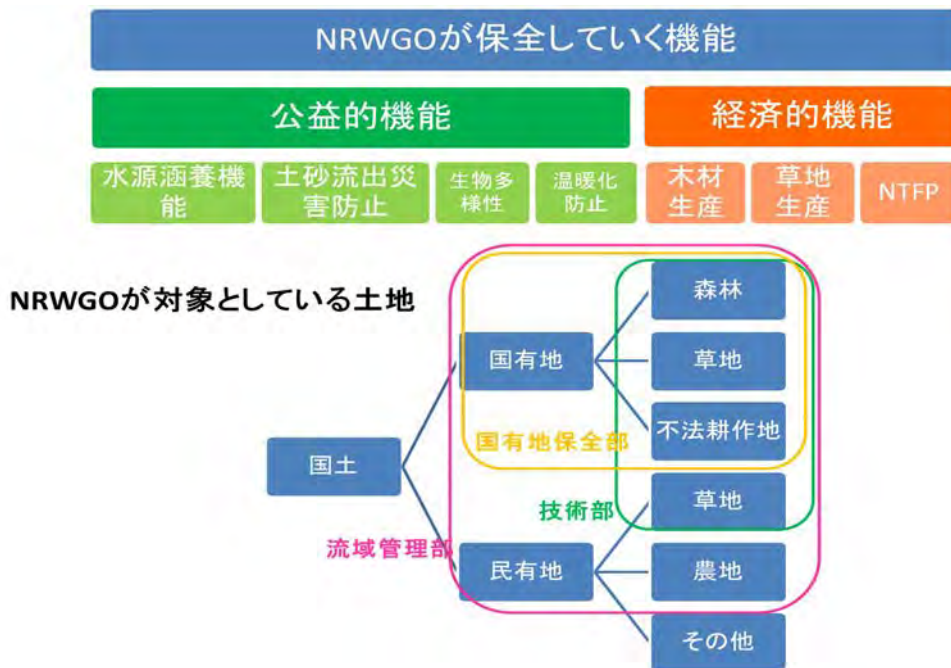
NRWGOが保全していく機能

公益的機能

経済的機能

水源涵養機能

土砂流出災害防止

生物多様性

温暖化防止

木材生産

草地生産

NTFP

NRWGOが対象としている土地

国土

国有地

民有地

森林

草地

不法耕作地

草地

農地

その他

国有地保全部

技術部

流域管理部